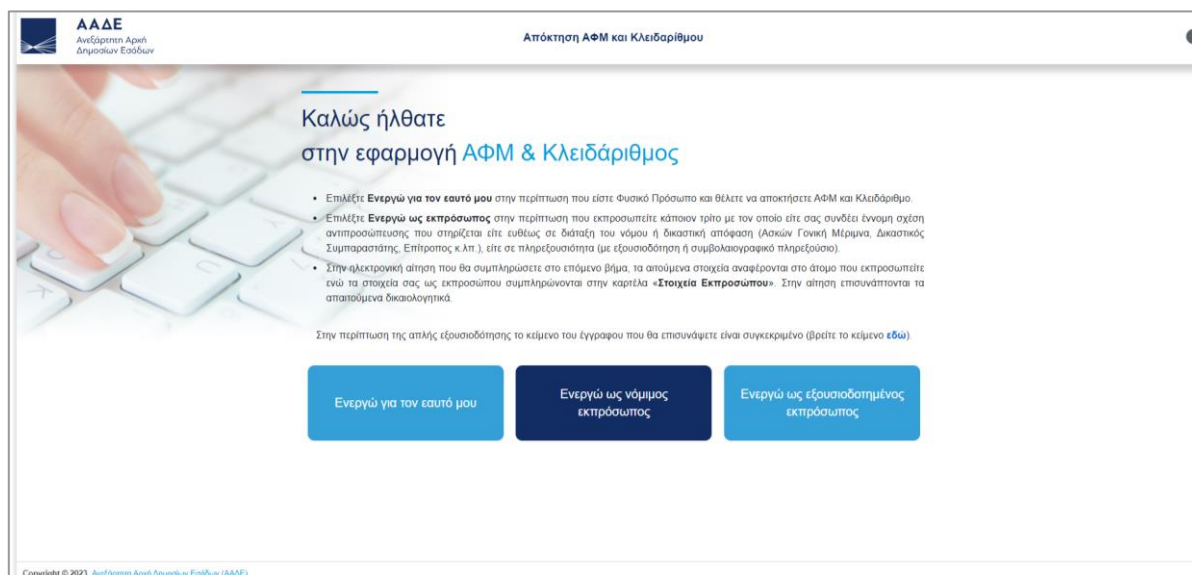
ΑΑΔΕ
Ανεξάρτητη Αρχή Δημοσίων Εσόδων

Απόκτηση ΑΦΜ και Κλειδαρίθμου

Καλώς ήλθατε
στην εφαρμογή ΑΦΜ & Κλειδάριθμος

• Επιλέξτε **Ενεργώ για τον εαυτό μου** στην περίπτωση που είστε Φυσικό Πρόσωπο και θέλετε να αποκτήσετε ΑΦΜ και Κλειδάριθμο.
• Επιλέξτε **Ενεργώ ως εκπρόσωπος** στην περίπτωση που εκπροσωπείτε κάποιον τρίτο με τον οποίο είτε σας συνδέει έννομη σχέση αντιπροσώπευσης που στηρίζεται είτε ευθέως σε διάταξη του νόμου ή δικαστική απόφαση (Ασκών Γονική Μέριμνα, Δικαστικός Συμπαραστάτης, Επίτροπος κ.λπ.), είτε σε πληρεξουσιότητα (με εξουσιοδότηση ή συμβολαιογραφικό πληρεξούσιο).
• Στην ηλεκτρονική αίτηση που θα συμπληρώσετε στο επόμενο βήμα, τα αιτούμενα στοιχεία αναφέρονται στο άτομο που εκπροσωπείτε ενώ τα στοιχεία σας ως εκπροσώπου συμπληρώνονται στην καρτέλα «**Στοιχεία Εκπροσώπου**». Στην αίτηση επισυνάπτονται τα απαιτούμενα δικαιολογητικά.

Στην περίπτωση της απλής εξουσιοδότησης το κείμενο του έγγραφου που θα επισυνάψετε είναι συγκεκριμένο (βρείτε το κείμενο **εδώ**).

Ενεργώ για τον εαυτό μου

Ενεργώ ως νόμιμος εκπρόσωπος

Ενεργώ ως εξουσιοδοτημένος εκπρόσωπος

Copyright © 2023 Ανεξάρτητη Αρχή Δημοσίων Εσόδων (ΑΑΔΕ)